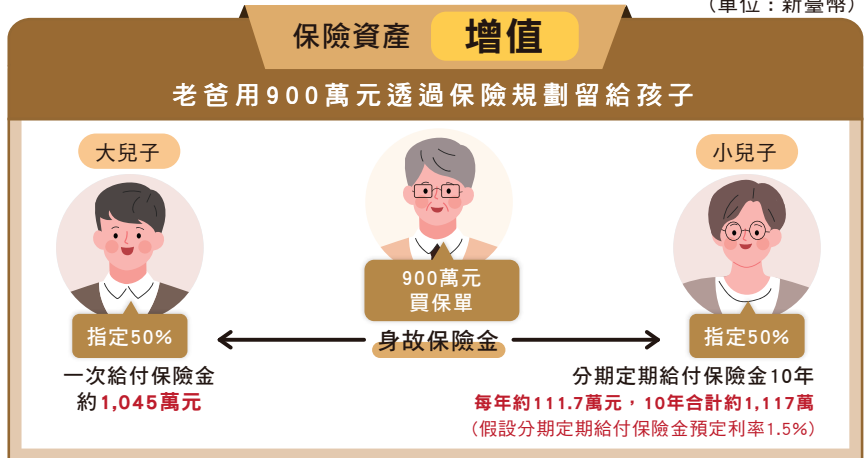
（單位：新臺幣）

保險資產 增值

老爸用900萬元透過保險規劃留給孩子

大兒子

900萬元
買保單

小兒子

指定50%

身故保險金

指定50%

一次給付保險金
約1,045萬元

分期定期給付保險金10年
每年約111.7萬元，10年合計約1,117萬
（假設分期定期給付保險金預定利率1.5%）